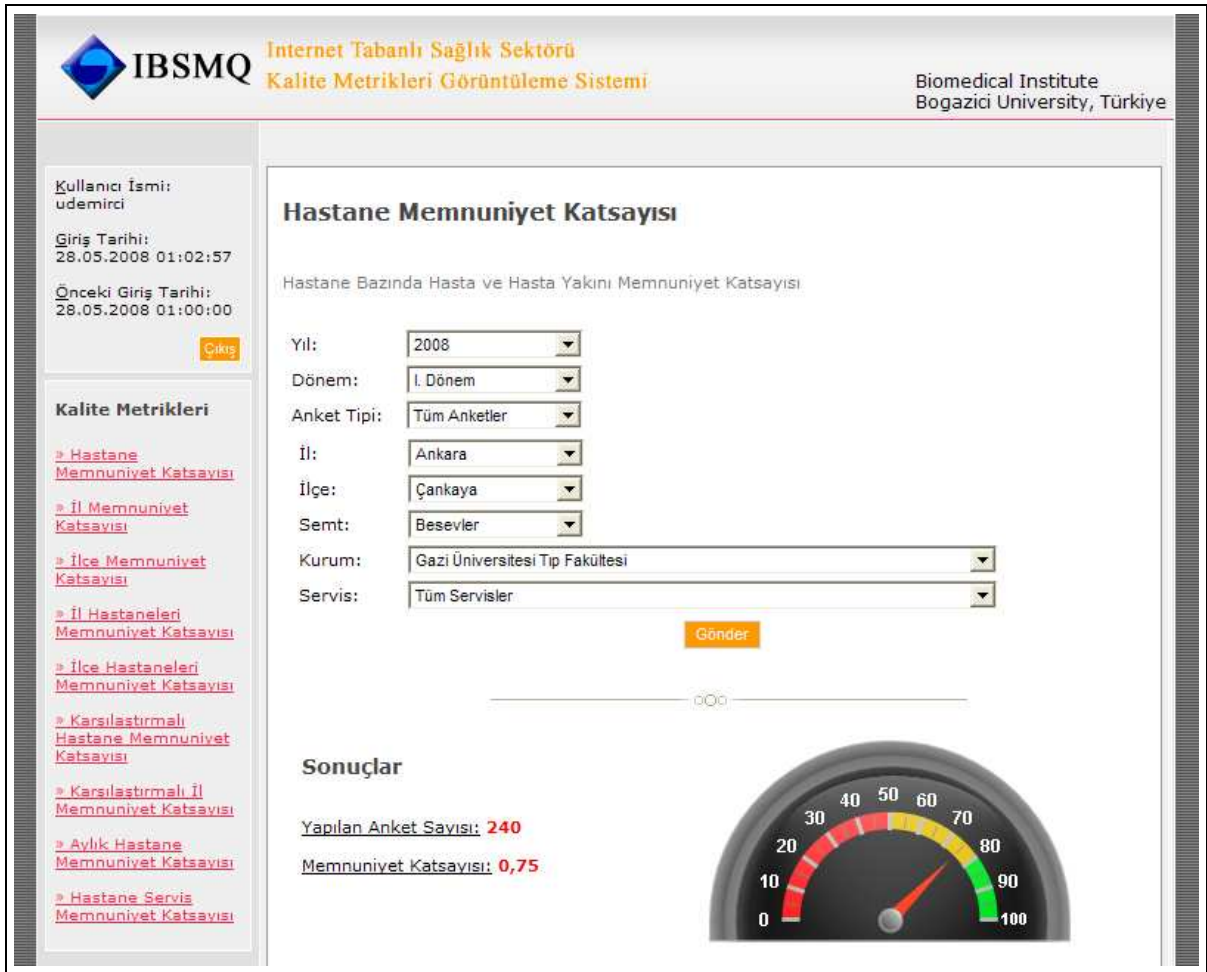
IBSMQ Internet Tabanlı Sağlık Sektörü Kalite Metrikleri Görüntüleme Sistemi

Biomedical Institute
Bogazici University, Türkiye

Kullanıcı İsmi:
udemirci

Giriş Tarihi:
28.05.2008 01:02:57

Önceki Giriş Tarihi:
28.05.2008 01:00:00

Çıkış

Kalite Metrikleri

» Hastane Memnuniyet Katsayısı

» İl Memnuniyet Katsayısı

» İlçe Memnuniyet Katsayısı

» İl Hastaneleri Memnuniyet Katsayısı

» İlçe Hastaneleri Memnuniyet Katsayısı

» Karşılaştırmalı Hastane Memnuniyet Katsayısı

» Karşılaştırmalı İl Memnuniyet Katsayısı

» Aylık Hastane Memnuniyet Katsayısı

» Hastane Servis Memnuniyet Katsayısı

Hastane Memnuniyet Katsayısı

Hastane Bazında Hasta ve Hasta Yakını Memnuniyet Katsayısı

| | |
|---|---|
| Yıl: | 2008 |
| Dönem: | I. Dönem |
| Anket Tipi: | Tüm Anketler |
| İl: | Ankara |
| İlçe: | Çankaya |
| Semt: | Besevler |
| Kurum: | Gazi Üniversitesi Tıp Fakültesi |
| Servis: | Tüm Servisler |

Gönder

Sonuçlar

Yapılan Anket Sayısı: 240

Memnuniyet Katsayısı: 0,75

0 10 20 30 40 50 60 70 80 90 100